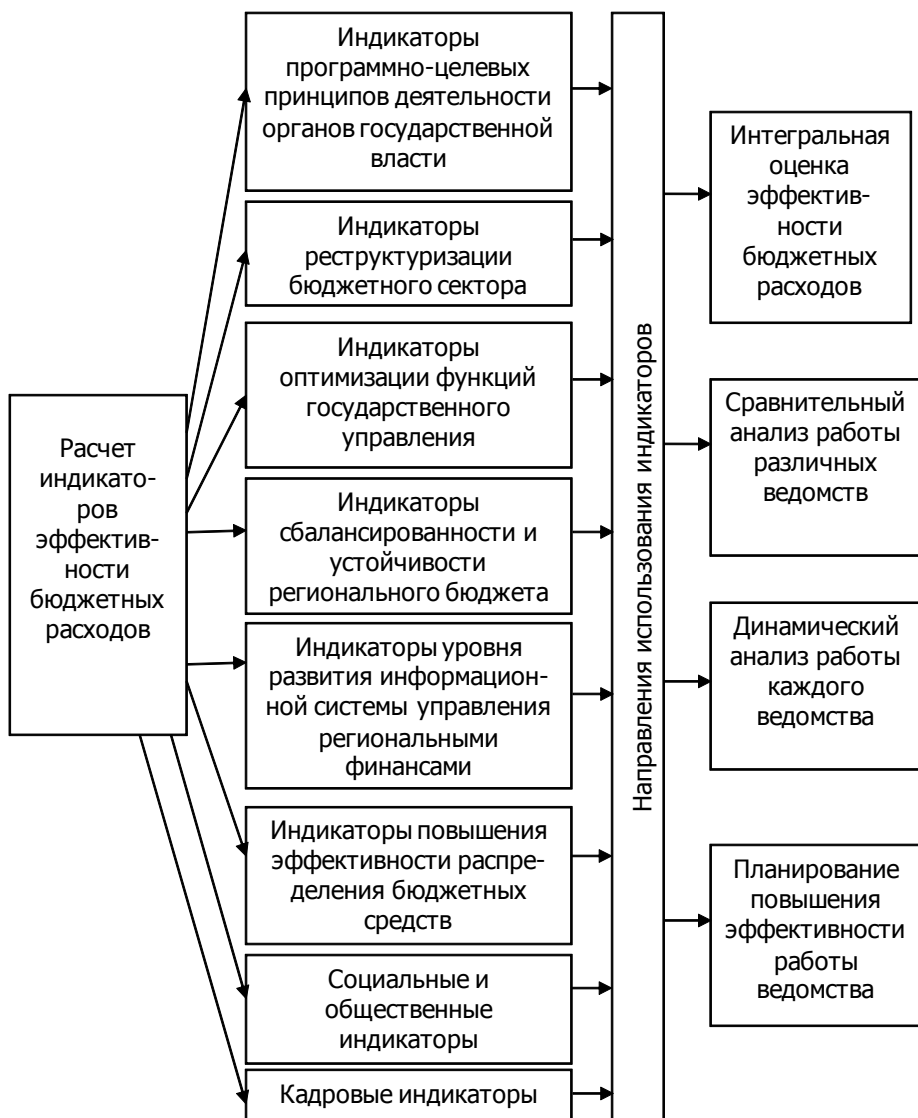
Расчет индикаторов эффективности бюджетных расходов

Индикаторы программно-целевых принципов деятельности органов государственной власти

Индикаторы реструктуризации бюджетного сектора

Индикаторы оптимизации функций государственного управления

Индикаторы сбалансированности и устойчивости регионального бюджета

Индикаторы уровня развития информационной системы управления региональными финансами

Индикаторы повышения эффективности распределения бюджетных средств

Социальные и общественные индикаторы

Кадровые индикаторы

Направления использования индикаторов

Интегральная оценка эффективности бюджетных расходов

Сравнительный анализ работы различных ведомств

Динамический анализ работы каждого ведомства

Планирование повышения эффективности работы ведомства